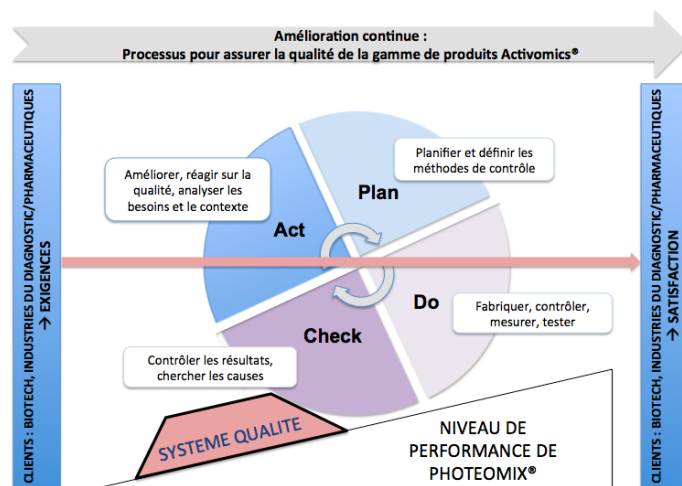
Amélioration continue :
Processus pour assurer la qualité de la gamme de produits Activomics®

CLIENTS : BIOTECH, INDUSTRIES DU DIAGNOSTIC/PHARMACEUTIQUES → EXIGENCES

Améliorer, réagir sur la qualité, analyser les besoins et le contexte

Act

Plan

Planifier et définir les méthodes de contrôle

Do

Fabriquer, contrôler, mesurer, tester

Check

Contrôler les résultats, chercher les causes

SYSTEME QUALITE

NIVEAU DE PERFORMANCE DE PHOTEOMIX®

CLIENTS : BIOTECH, INDUSTRIES DU DIAGNOSTIC/PHARMACEUTIQUES → SATISFACTION